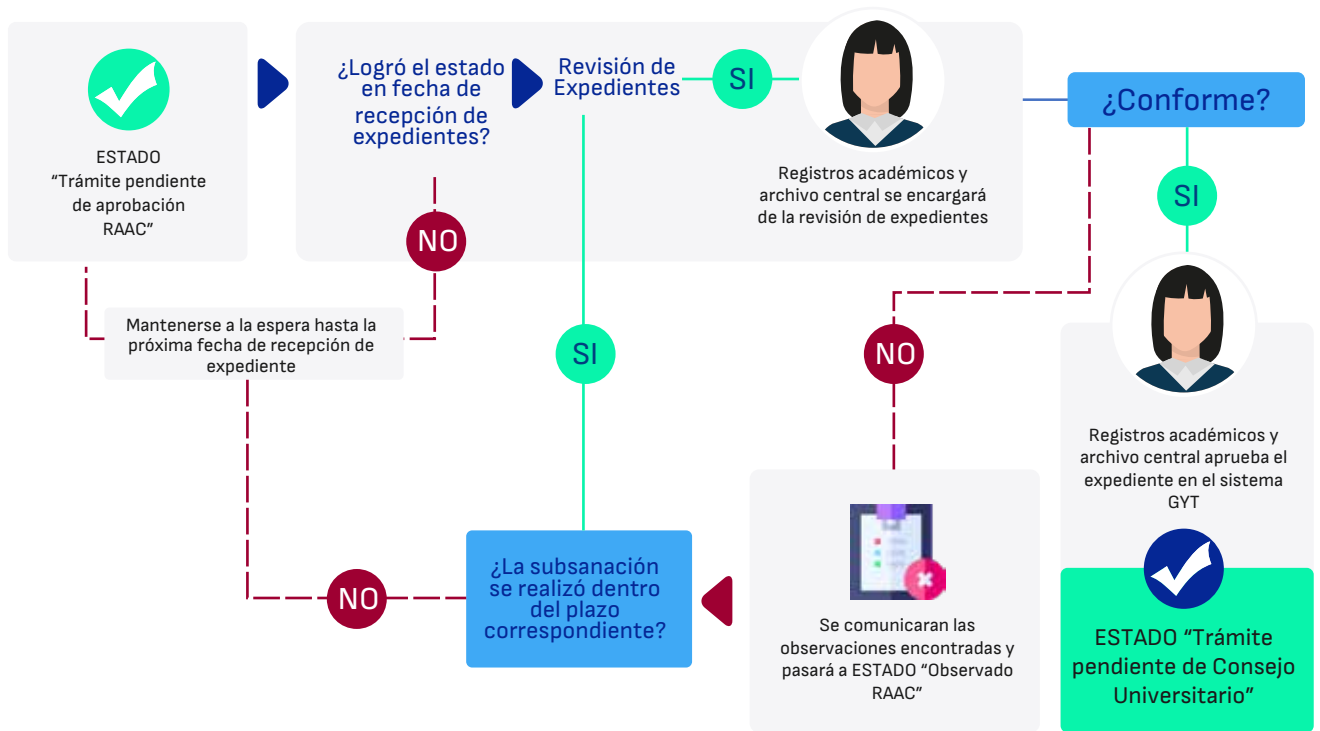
ESTADO
"Trámite pendiente de aprobación RAAC"

¿Logró el estado en fecha de recepción de expedientes?

Revisión de Expedientes

SI

Registros académicos y archivo central se encargará de la revisión de expedientes

¿Conforme?

SI

NO

Mantenerse a la espera hasta la próxima fecha de recepción de expediente

SI

NO

Registros académicos y archivo central aprueba el expediente en el sistema GYT

ESTADO "Trámite pendiente de Consejo Universitario"

Se comunicaran las observaciones encontradas y pasará a ESTADO "Observado RAAC"

¿La subsanación se realizó dentro del plazo correspondiente?

NO